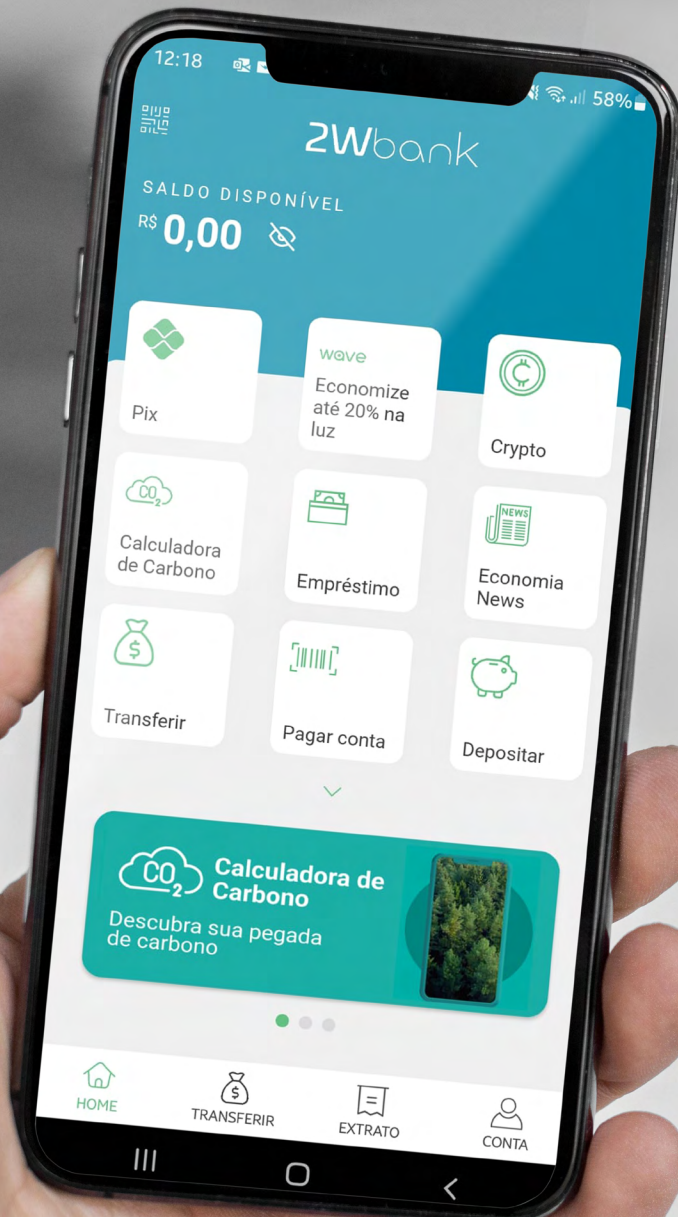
12:18

58%

2Wbank

SALDO DISPONÍVEL

R$ 0,00

Pix

wave

Economize até 20% na luz

Crypto

$CO_2$

Calculadora de Carbono

Empréstimo

NEWS

Economia News

$

Transferir

Pagar conta

Depositar

$CO_2$ Calculadora de Carbono

Descubra sua pegada de carbono

HOME

TRANSFERIR

EXTRATO

CONTA